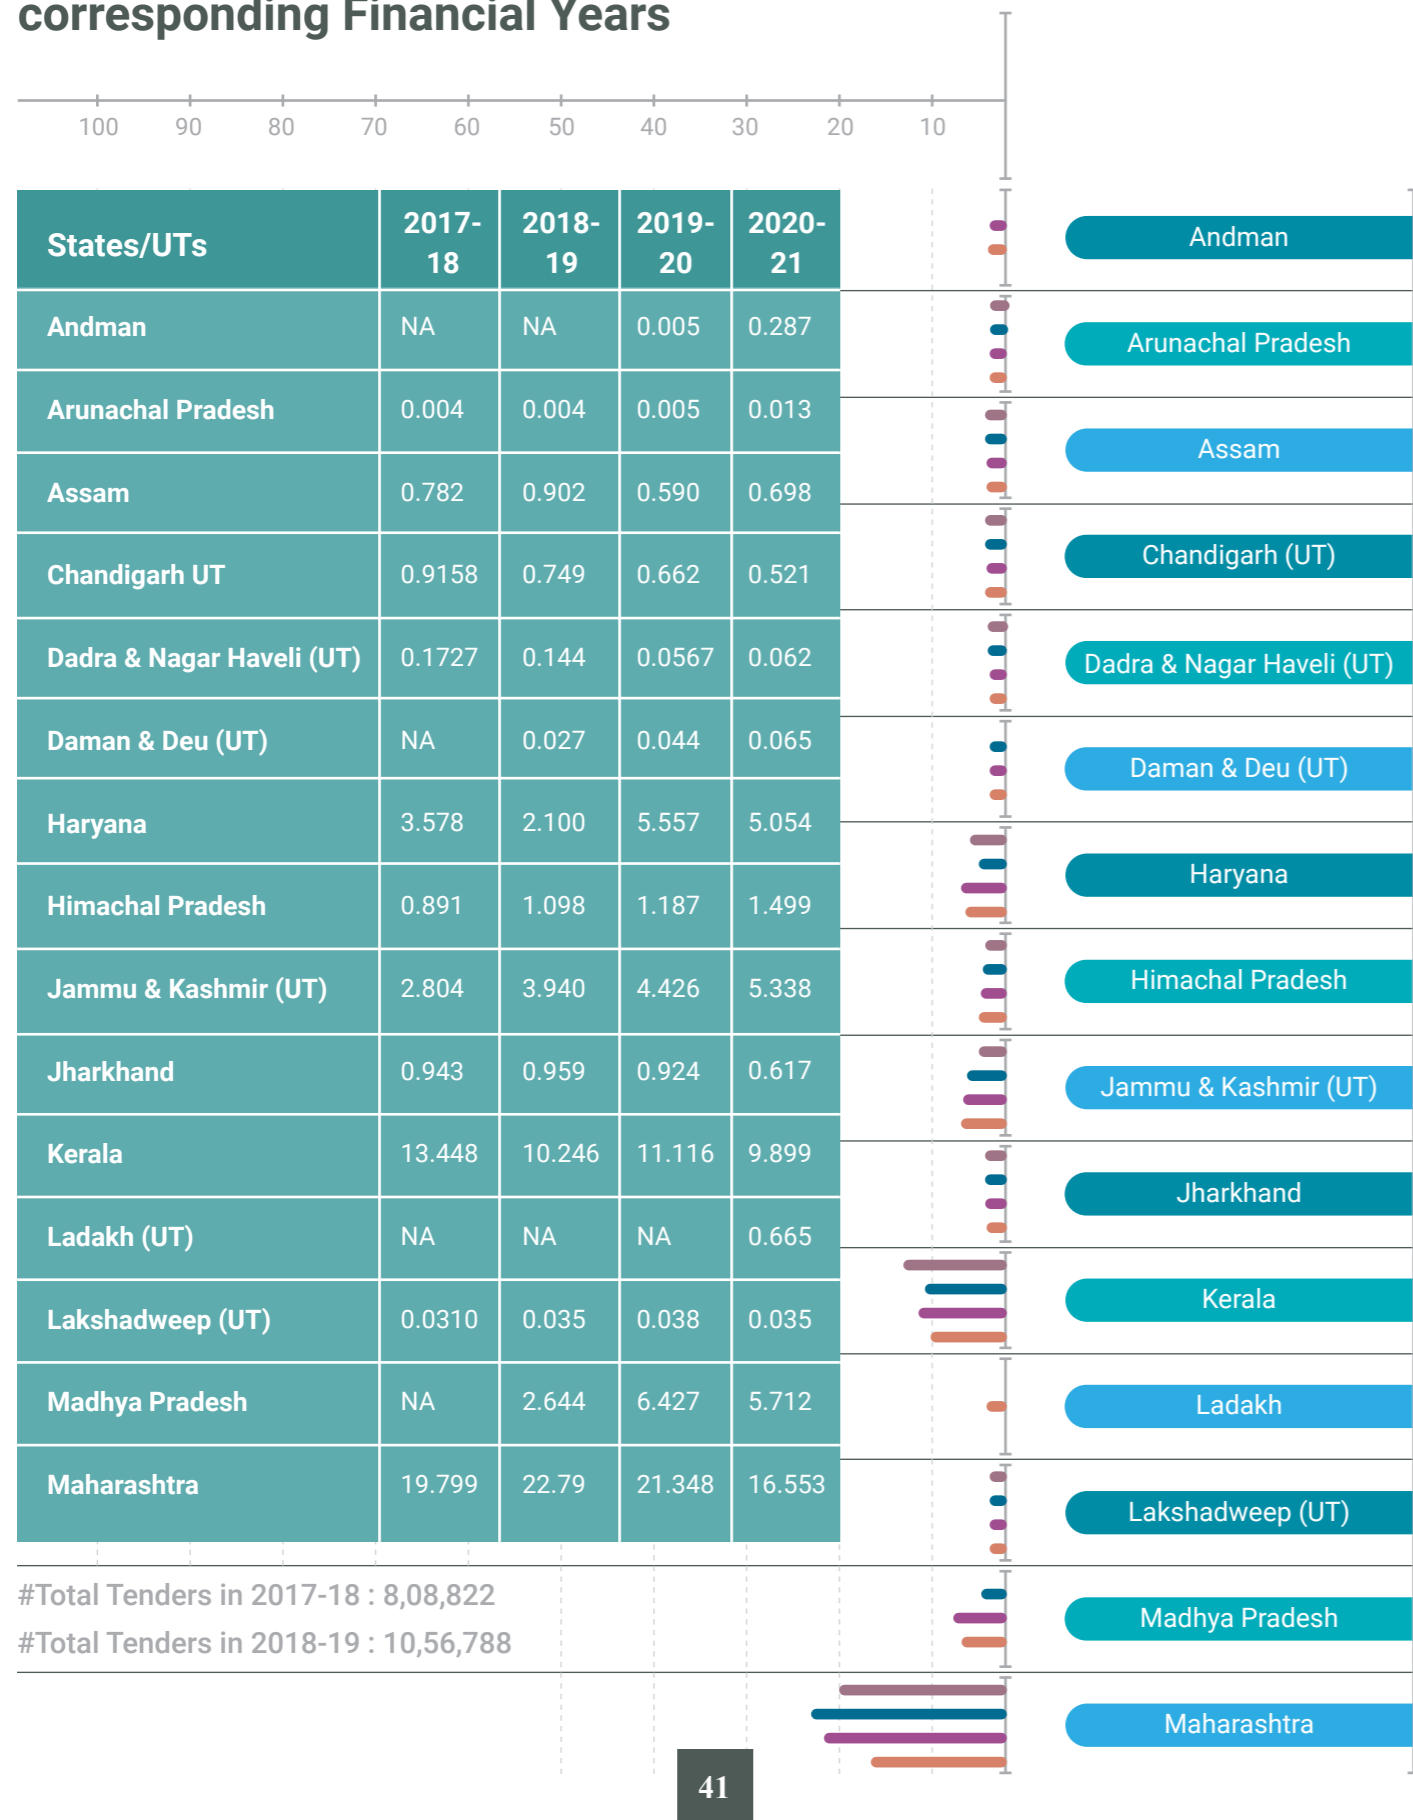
corresponding Financial Years

100 90 80 70 60 50 40 30 20 10

| States/UTs | 2017-18 | 2018-19 | 2019-20 | 2020-21 |
|---|---|---|---|---|
| Andman | NA | NA | 0.005 | 0.287 |
| Arunachal Pradesh | 0.004 | 0.004 | 0.005 | 0.013 |
| Assam | 0.782 | 0.902 | 0.590 | 0.698 |
| Chandigarh UT | 0.9158 | 0.749 | 0.662 | 0.521 |
| Dadra & Nagar Haveli (UT) | 0.1727 | 0.144 | 0.0567 | 0.062 |
| Daman & Deu (UT) | NA | 0.027 | 0.044 | 0.065 |
| Haryana | 3.578 | 2.100 | 5.557 | 5.054 |
| Himachal Pradesh | 0.891 | 1.098 | 1.187 | 1.499 |
| Jammu & Kashmir (UT) | 2.804 | 3.940 | 4.426 | 5.338 |
| Jharkhand | 0.943 | 0.959 | 0.924 | 0.617 |
| Kerala | 13.448 | 10.246 | 11.116 | 9.899 |
| Ladakh (UT) | NA | NA | NA | 0.665 |
| Lakshadweep (UT) | 0.0310 | 0.035 | 0.038 | 0.035 |
| Madhya Pradesh | NA | 2.644 | 6.427 | 5.712 |
| Maharashtra | 19.799 | 22.79 | 21.348 | 16.553 |

Andman
Arunachal Pradesh
Assam
Chandigarh (UT)
Dadra & Nagar Haveli (UT)
Daman & Deu (UT)
Haryana
Himachal Pradesh
Jammu & Kashmir (UT)
Jharkhand
Kerala
Ladakh
Lakshadweep (UT)
Madhya Pradesh
Maharashtra

#Total Tenders in 2017-18 : 8,08,822
#Total Tenders in 2018-19 : 10,56,788

41